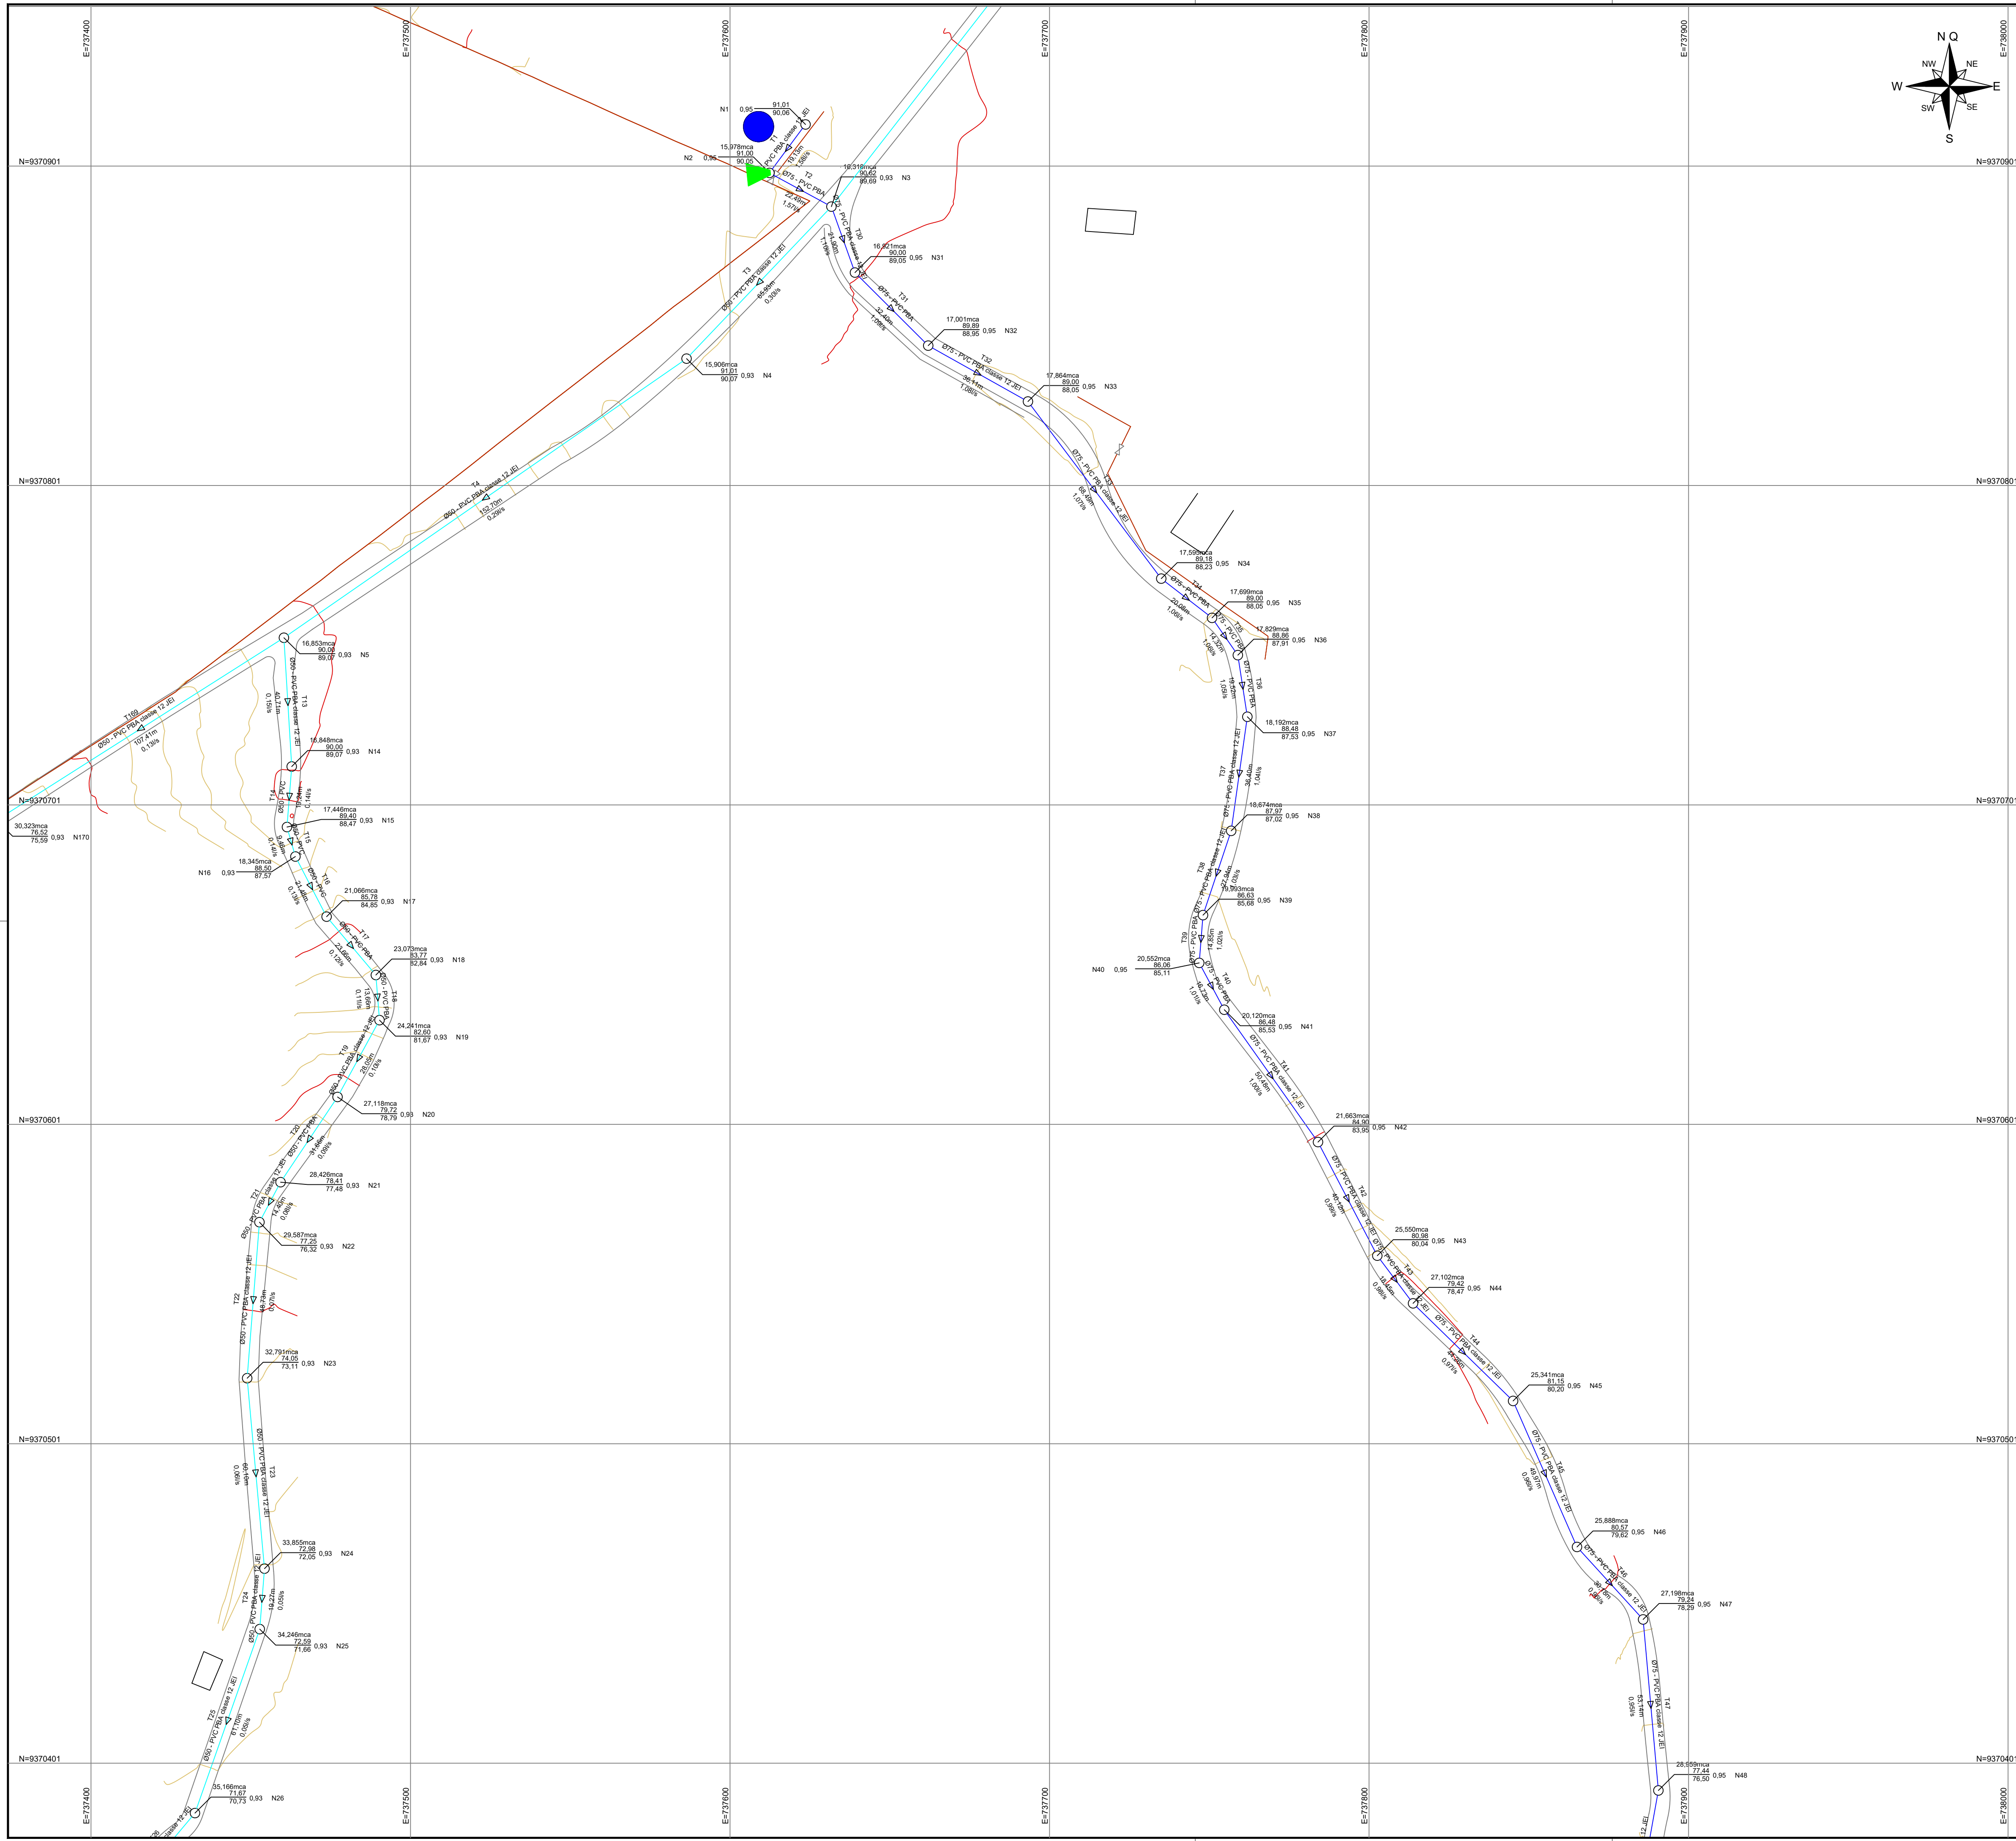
E=737400
E=737500
E=737600
E=737700
E=737800
E=737900
E=738000

N Q
NW
NE
W
E
SW
SE
S

N=9370901
N=9370801
N=9370701
N=9370601
N=9370501
N=9370401

N1 0,95 91,01 90,06
T1 PVC PBA classe 12 JEI 19,10m 1,58l/s
N2 0,95 15,978mca 91,00 90,05
T2 Ø75 - PVC PBA 22,79m 1,57l/s
16,318mca 90,62 89,69 0,93 N3
T3 Ø50 - PVC PBA classe 12 JEI 65,64m 0,30l/s
T30 Ø75 - PVC PBA classe 12 JEI 21,93m 1,16l/s
16,821mca 90,00 89,05 0,95 N31
T31 Ø75 - PVC PBA 32,40m 1,09l/s
17,001mca 89,89 88,95 0,95 N32
T32 Ø75 - PVC PBA classe 12 JEI 38,11m 1,08l/s
17,864mca 89,00 88,05 0,95 N33
15,906mca 91,01 90,07 0,93 N4
T4 Ø50 - PVC PBA classe 12 JEI 152,70m 0,29l/s
T33 Ø75 - PVC PBA classe 12 JEI 68,49m 1,07l/s
17,599mca 89,18 88,23 0,95 N34
T34 Ø75 - PVC PBA 20,08m 1,06l/s
17,699mca 89,00 88,05 0,95 N35
T35 Ø75 - PVC PBA 14,37m 1,06l/s
17,829mca 88,86 87,91 0,95 N36
T36 Ø75 - PVC PBA 19,32m 1,05l/s
18,192mca 88,48 87,53 0,95 N37
T37 Ø75 - PVC PBA classe 12 JEI 36,40m 1,04l/s
18,674mca 87,97 87,02 0,95 N38
T38 Ø75 - PVC PBA classe 12 JEI 27,93m 1,03l/s
19,393mca 86,63 85,68 0,95 N39
T39 Ø75 - PVC PBA 14,85m 1,02l/s
N40 0,95 20,552mca 86,06 85,11
T40 Ø75 - PVC PBA 16,23m 1,01l/s
20,120mca 86,48 85,53 0,95 N41
T41 Ø75 - PVC PBA classe 12 JEI 50,48m 1,00l/s
21,663mca 84,90 83,95 0,95 N42
T42 Ø75 - PVC PBA classe 12 JEI 46,46m 0,99l/s
25,550mca 80,98 80,04 0,95 N43
T43 Ø75 - PVC PBA classe 12 JEI 14,43m 0,98l/s
27,102mca 79,42 78,47 0,95 N44
T44 Ø75 - PVC PBA classe 12 JEI 34,86m 0,97l/s
25,341mca 81,15 80,20 0,95 N45
T45 Ø75 - PVC PBA classe 12 JEI 49,97m 0,96l/s
25,888mca 80,57 79,62 0,95 N46
T46 Ø75 - PVC PBA classe 12 JEI 30,76m 0,95l/s
27,198mca 79,24 78,29 0,95 N47
T47 Ø75 - PVC PBA classe 12 JEI 53,16m 0,95l/s
28,559mca 77,44 76,50 0,95 N48
16,853mca 90,00 89,07 0,93 N5
T169 Ø50 - PVC PBA classe 12 JEI 107,41m 0,13l/s
T13 Ø50 - PVC PBA classe 12 JEI 40,11m 0,15l/s
16,848mca 90,00 89,07 0,93 N14
30,323mca 76,52 75,59 0,93 N170
T14 Ø50 - PVC 17,24m 0,14l/s
17,446mca 89,40 88,47 0,93 N15
T15 Ø50 - PVC 9,55m 0,14l/s
N16 0,93 18,345mca 88,50 87,57
T16 Ø50 - PVC 21,48m 0,13l/s
21,066mca 85,78 84,85 0,93 N17
T17 Ø50 - PVC PBA 21,66m 0,12l/s
23,073mca 83,77 82,84 0,93 N18
T18 Ø50 - PVC PBA 13,66m 0,11l/s
24,241mca 82,60 81,67 0,93 N19
T19 Ø50 - PVC PBA classe 12 JEI 28,06m 0,10l/s
27,118mca 79,72 78,79 0,93 N20
T20 Ø50 - PVC PBA classe 12 JEI 31,66m 0,09l/s
28,426mca 78,41 77,48 0,93 N21
T21 Ø50 - PVC PBA 14,49m 0,08l/s
29,587mca 77,25 76,32 0,93 N22
T22 Ø50 - PVC PBA classe 12 JEI 48,73m 0,07l/s
32,791mca 74,05 73,11 0,93 N23
T23 Ø50 - PVC PBA classe 12 JEI 60,10m 0,06l/s
33,855mca 72,98 72,05 0,93 N24
T24 Ø50 - PVC PBA classe 12 JEI 18,27m 0,05l/s
34,246mca 72,59 71,66 0,93 N25
T25 Ø50 - PVC PBA classe 12 JEI 67,10m 0,05l/s
35,166mca 71,67 70,73 0,93 N26
T26 classe 12 JEI